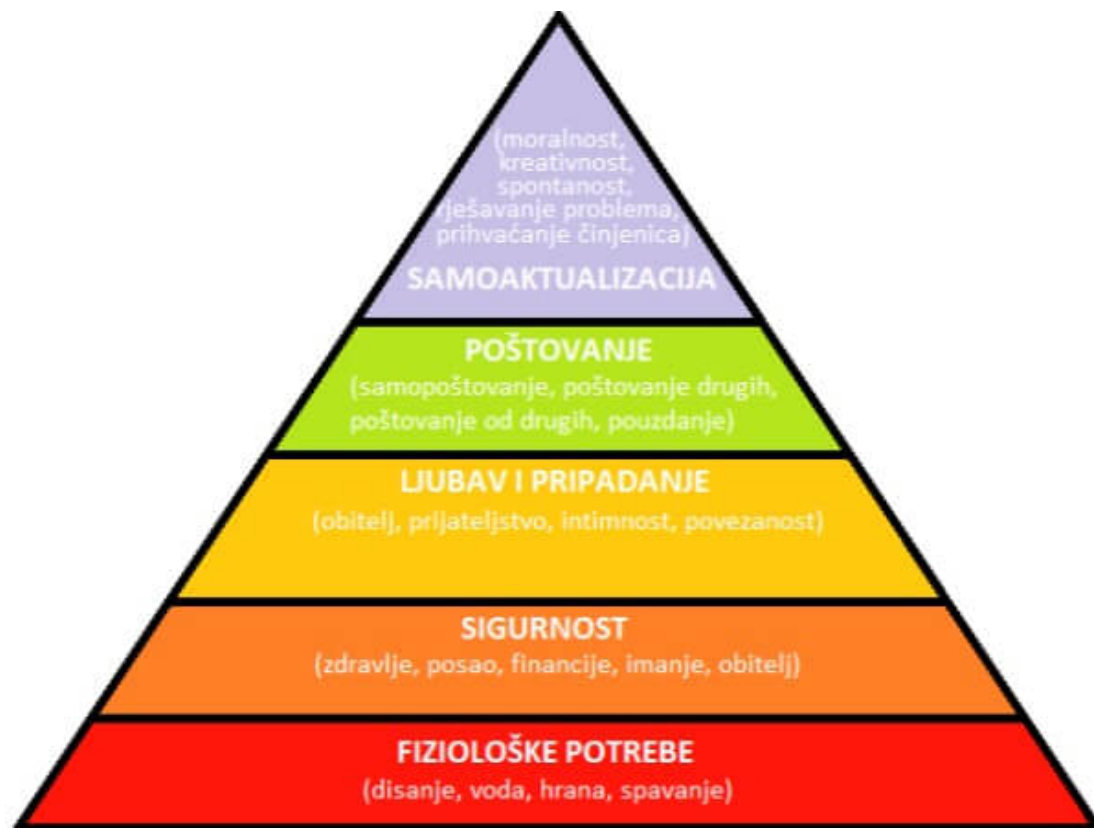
(moralnost, kreativnost, spontanost, rješavanje problema, prihvaćanje činjenica)
SAMOAKTUALIZACIJA

POŠTOVANJE
(samopoštovanje, poštovanje drugih, poštovanje od drugih, pouzdanje)

LJUBAV I PRIPADANJE
(obitelj, prijateljstvo, intimnost, povezanost)

SIGURNOST
(zdravlje, posao, financije, imanje, obitelj)

FIZIOLOŠKE POTREBE
(disanje, voda, hrana, spavanje)